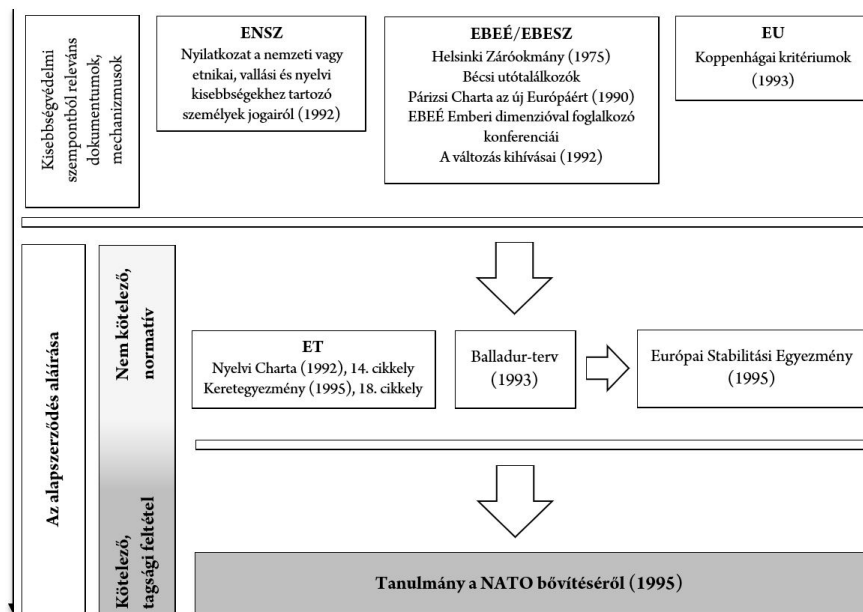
Kisebbségvédelmi szempontból releváns dokumentumok, mechanizmusok

ENSZ
Nyilatkozat a nemzeti vagy etnikai, vallási és nyelvi kisebbségekhez tartozó személyek jogairól (1992)

EBEÉ/EBESZ
Helsinki Záróokmány (1975)
Bécsi utótalálkozók
Párizsi Charta az új Európáért (1990)
EBEÉ Emberi dimenzióval foglalkozó konferenciái
A változás kihívásai (1992)

EU
Koppenhágai kritériumok (1993)

Az alapszerződés aláírása

Nem kötelező, normatív

ET
Nyelvi Charta (1992), 14. cikkely
Keretegyezmény (1995), 18. cikkely

Balladur-terv (1993)

Európai Stabilitási Egyezmény (1995)

Kötelező, tagsági feltétel

Tanulmány a NATO bővítéséről (1995)